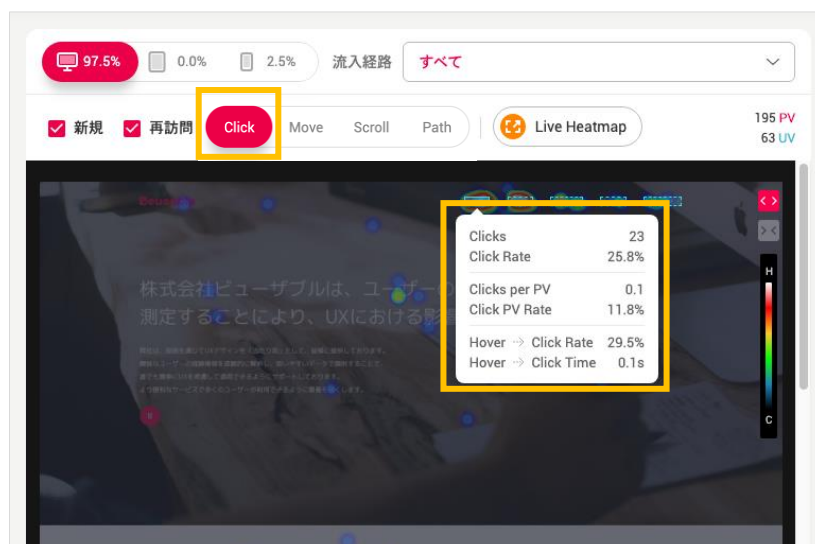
97.5%
0.0%
2.5%
流入経路
すべて

新規
再訪問
Click
Move
Scroll
Path
Live Heatmap
195 PV
63 UV

Beusable

株式会社ビューザブルは、ユーザーの
測定することにより、UXにおける影響

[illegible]

| Clicks | 23 |
|---|---|
| Click Rate | 25.8% |
| Clicks per PV | 0.1 |
| Click PV Rate | 11.8% |
| Hover → Click Rate | 29.5% |
| Hover → Click Time | 0.1s |

H
C